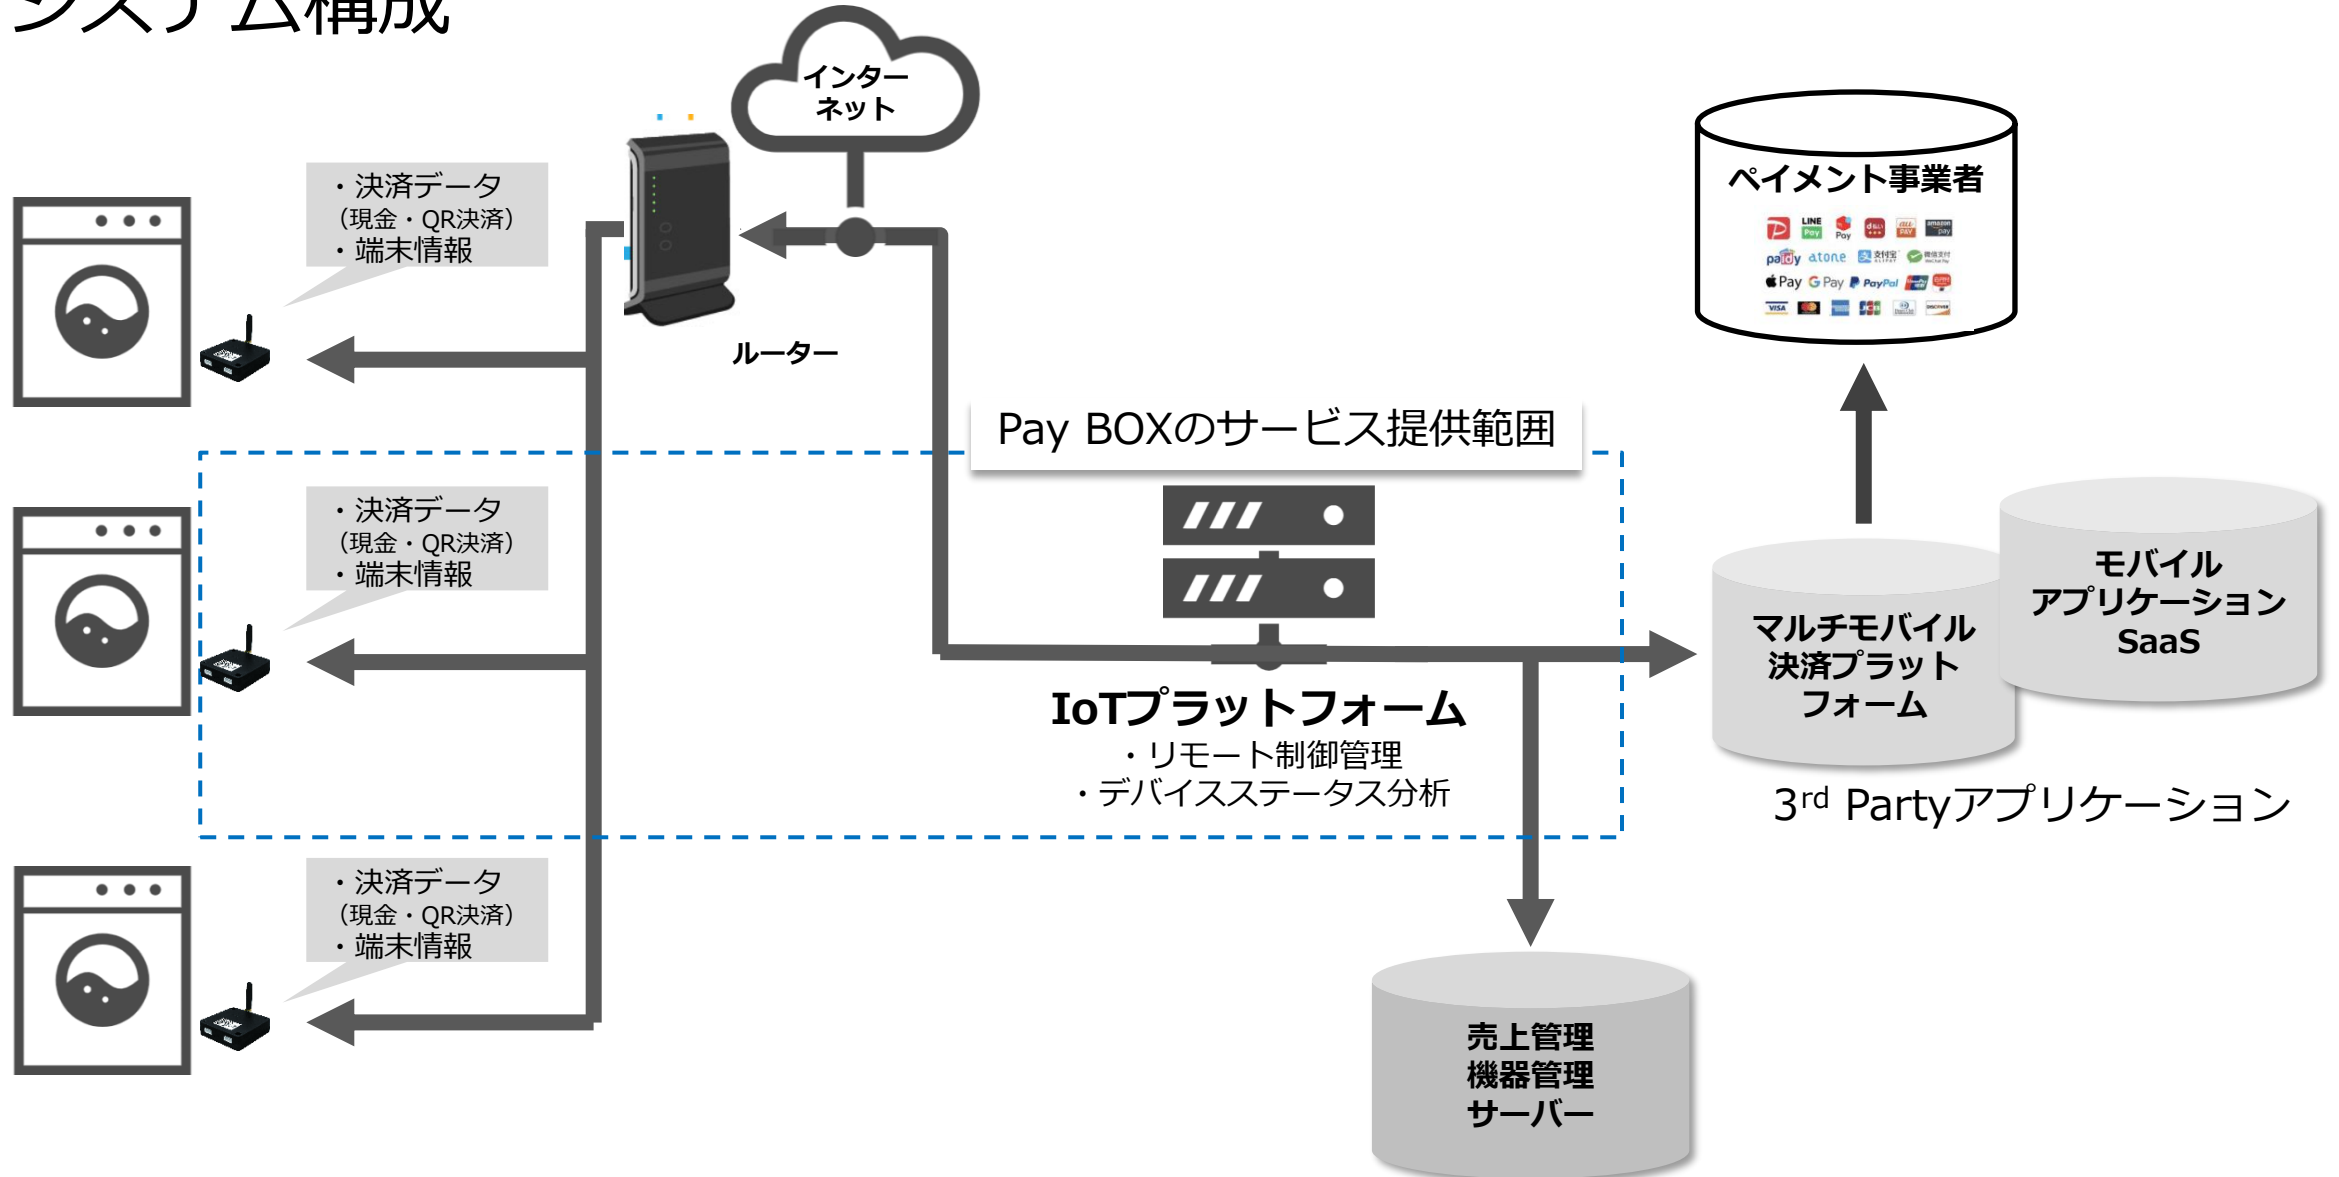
システム構成

インターネット

ルーター

・決済データ
（現金・QR決済）
・端末情報

・決済データ
（現金・QR決済）
・端末情報

・決済データ
（現金・QR決済）
・端末情報

ペイメント事業者

LINE Pay
paidy atone
Pay G Pay PayPal
VISA

Pay BOXのサービス提供範囲

IoTプラットフォーム
・リモート制御管理
・デバイスステータス分析

マルチモバイル決済プラットフォーム

モバイルアプリケーションSaaS

3$^{rd}$ Partyアプリケーション

売上管理
機器管理
サーバー